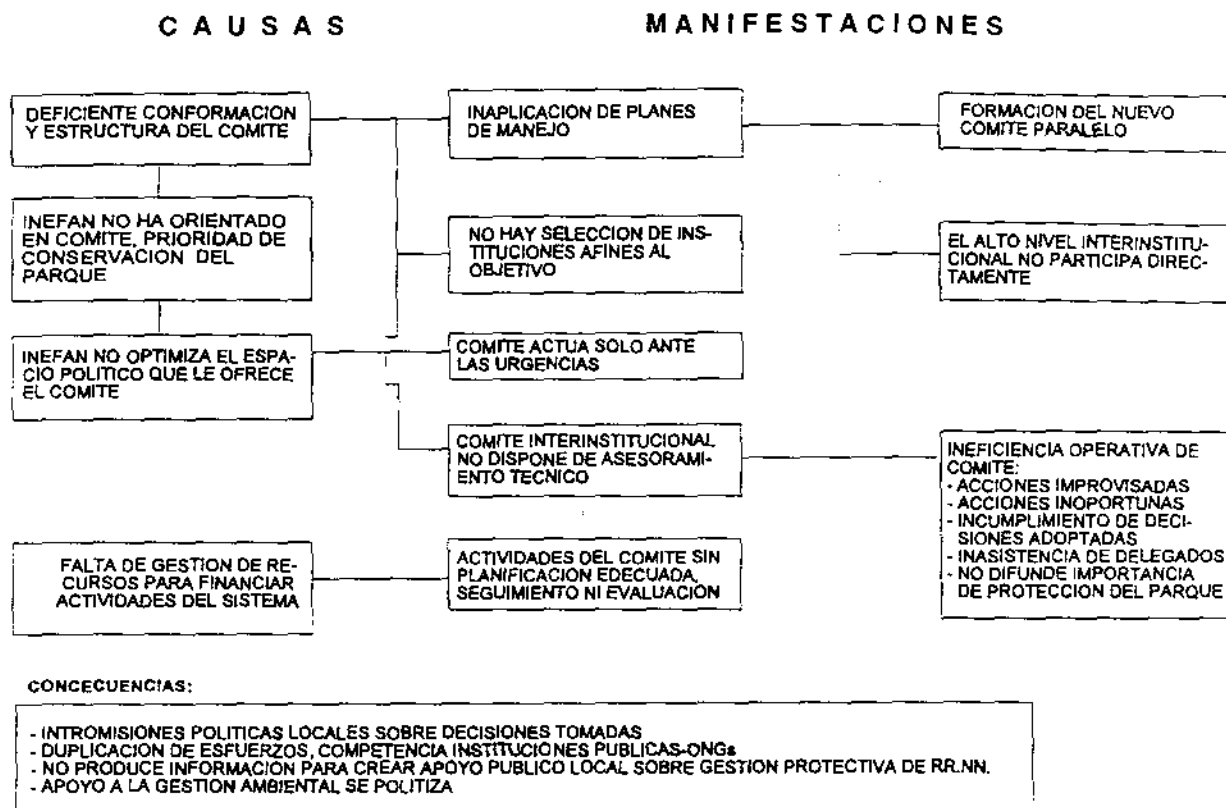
CAUSAS

MANIFESTACIONES

DEFICIENTE CONFORMACION Y ESTRUCTURA DEL COMITE

INAPLICACION DE PLANES DE MANEJO

FORMACION DEL NUEVO COMITE PARALELO

INEFAN NO HA ORIENTADO EN COMITE, PRIORIDAD DE CONSERVACION DEL PARQUE

NO HAY SELECCION DE INSTITUCIONES AFINES AL OBJETIVO

EL ALTO NIVEL INTERINSTITUCIONAL NO PARTICIPA DIRECTAMENTE

INEFAN NO OPTIMIZA EL ESPACIO POLITICO QUE LE OFRECE EL COMITE

COMITE ACTUA SOLO ANTE LAS URGENCIAS

COMITE INTERINSTITUCIONAL NO DISPONE DE ASESORAMIENTO TECNICO

INEFICIENCIA OPERATIVA DE COMITE:
- ACCIONES IMPROVISADAS
- ACCIONES INOPORTUNAS
- INCUMPLIMIENTO DE DECISIONES ADOPTADAS
- INASISTENCIA DE DELEGADOS
- NO DIFUNDE IMPORTANCIA DE PROTECCION DEL PARQUE

FALTA DE GESTION DE RECURSOS PARA FINANCIAR ACTIVIDADES DEL SISTEMA

ACTIVIDADES DEL COMITE SIN PLANIFICACION EDECUADA, SEGUIMIENTO NI EVALUACION

CONCECUENCIAS:

- INTROMISIONES POLITICAS LOCALES SOBRE DECISIONES TOMADAS
- DUPLICACION DE ESFUERZOS, COMPETENCIA INSTITUCIONES PUBLICAS-ONGs
- NO PRODUCE INFORMACION PARA CREAR APOYO PUBLICO LOCAL SOBRE GESTION PROTECTIVA DE RR.NN.
- APOYO A LA GESTION AMBIENTAL SE POLITIZA